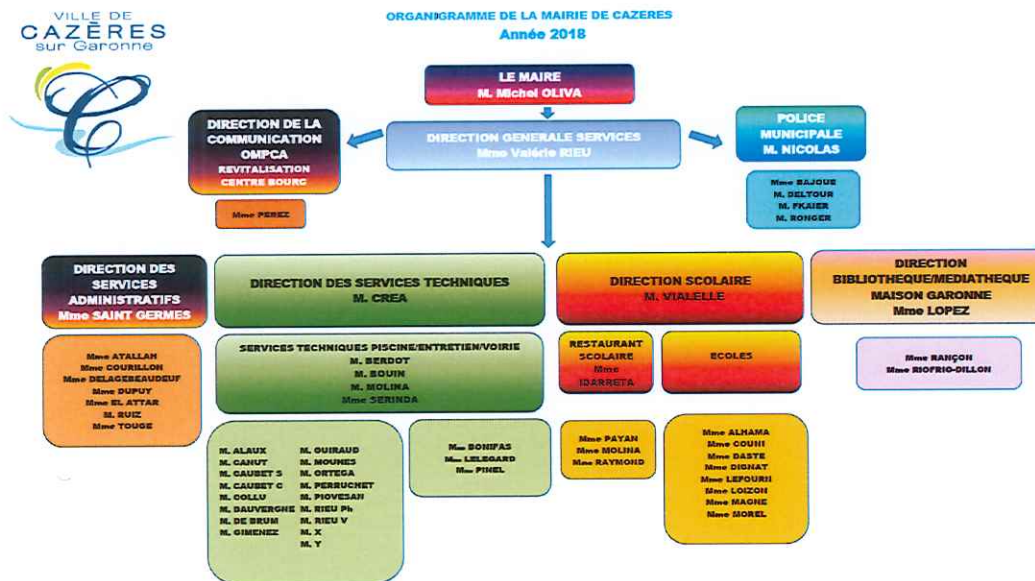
VILLE DE
CAZÈRES
sur Garonne

ORGANIGRAMME DE LA MAIRIE DE CAZERES
Année 2018

LE MAIRE
M. Michel OLIVA

DIRECTION DE LA COMMUNICATION
OMPCA
REVITALISATION CENTRE BOURG

Mme PEREZ

DIRECTION GENERALE SERVICES
Mme Valérie RIEU

POLICE MUNICIPALE
M. NICOLAS

Mme BAJOUE
M. DELTOUR
M. FKAIER
M. RONGER

DIRECTION DES SERVICES ADMINISTRATIFS
Mme SAINT GERMES

Mme ATALLAH
Mme COURILLON
Mme DELAGEBEAUDEUF
Mme DUPUY
Mme EL ATTAR
M. RUIZ
Mme TOUGE

DIRECTION DES SERVICES TECHNIQUES
M. CREA

SERVICES TECHNIQUES PISCINE/ENTRETIEN/VOIRIE
M. BERDOT
M. BOUIN
M. MOLINA
Mme SERINDA

M. ALAUX
M. CAHUT
M. CAUBET S
M. CAUBET C
M. COLLU
M. DAUVERGNE
M. DE BRUM
M. GIMENEZ

M. GUIRAUD
M. MOUNES
M. ORTEGA
M. PERRUCHET
M. PIOVESAN
M. RIEU Ph
M. RIEU V
M. X
M. Y

Mme BONIFAS
Mme LELEGARD
Mme PINEL

DIRECTION SCOLAIRE
M. VIALELLE

RESTAURANT SCOLAIRE
Mme IDARRETA

ECOLES

Mme PAYAN
Mme MOLINA
Mme RAYMOND

Mme ALHAMA
Mme COUHI
Mme DASTE
Mme DIGNAT
Mme LEFOURN
Mme LOIZON
Mme MAGNE
Mme MOREL

DIRECTION BIBLIOTHEQUE/MEDIATHEQUE
MAISON GARONNE
Mme LOPEZ

Mme RANÇON
Mme RIOFRIO-DILLON